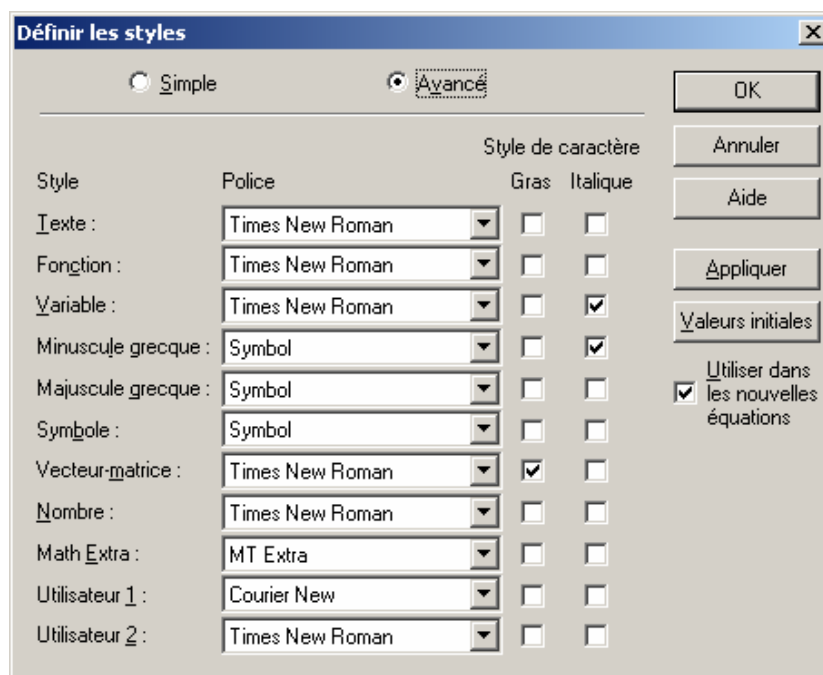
Définir les styles

Simple

Avancé

OK

Annuler

Aide

Appliquer

Valeurs initiales

Utiliser dans les nouvelles équations

Style de caractère

| Style | Police | Gras | Italique |
|---|---|---|---|
| Texte : | Times New Roman | ☐ | ☐ |
| Fonction : | Times New Roman | ☐ | ☐ |
| Variable : | Times New Roman | ☐ | ☑ |
| Minuscule grecque : | Symbol | ☐ | ☑ |
| Majuscule grecque : | Symbol | ☐ | ☐ |
| Symbole : | Symbol | ☐ | ☐ |
| Vecteur-matrice : | Times New Roman | ☑ | ☐ |
| Nombre : | Times New Roman | ☐ | ☐ |
| Math Extra : | MT Extra | ☐ | ☐ |
| Utilisateur 1 : | Courier New | ☐ | ☐ |
| Utilisateur 2 : | Times New Roman | ☐ | ☐ |